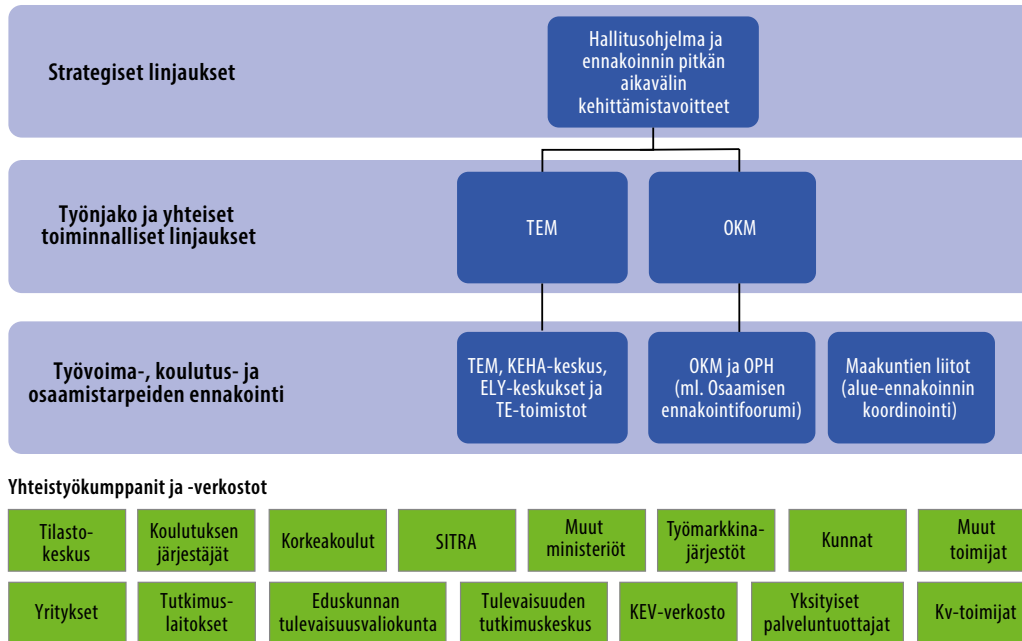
Strategiset linjaukset

Hallitusohjelma ja ennakoinnin pitkän aikavälin kehittämistavoitteet

Työnjako ja yhteiset toiminnalliset linjaukset

TEM

OKM

Työvoima-, koulutus- ja osaamistarpeiden ennakointi

TEM, KEHA-keskus, ELY-keskukset ja TE-toimistot

OKM ja OPH (ml. Osaamisen ennakointifoorumi)

Maakuntien liitot (alue-ennakoinnin koordinointi)

Yhteistyökumppanit ja -verkostot

Tilastokeskus

Koulutuksen järjestäjät

Korkeakoulut

SITRA

Muut ministeriöt

Työmarkkinajärjestöt

Kunnat

Muut toimijat

Yritykset

Tutkimuslaitokset

Eduskunnan tulevaisuusvaliokunta

Tulevaisuuden tutkimuskeskus

KEV-verkosto

Yksityiset palveluntuottajat

Kv-toimijat